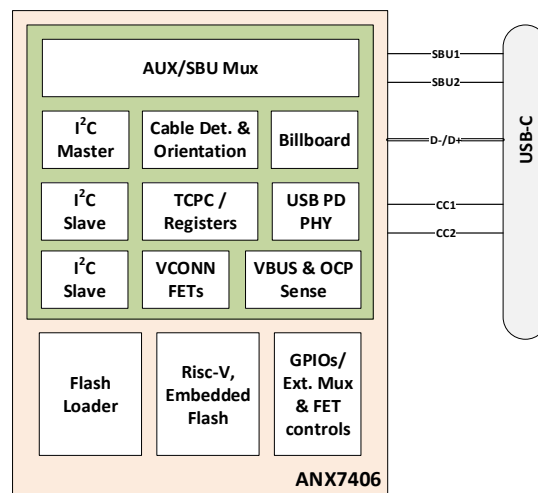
AUX/SBU Mux

$I^2C$ Master

Cable Det. & Orientation

Billboard

$I^2C$ Slave

TCPC / Registers

USB PD PHY

$I^2C$ Slave

VCONN FETs

VBUS & OCP Sense

Flash Loader

Risc-V, Embedded Flash

GPIOs/ Ext. Mux & FET controls

ANX7406

SBU1

SBU2

D-/D+

CC1

CC2

USB-C